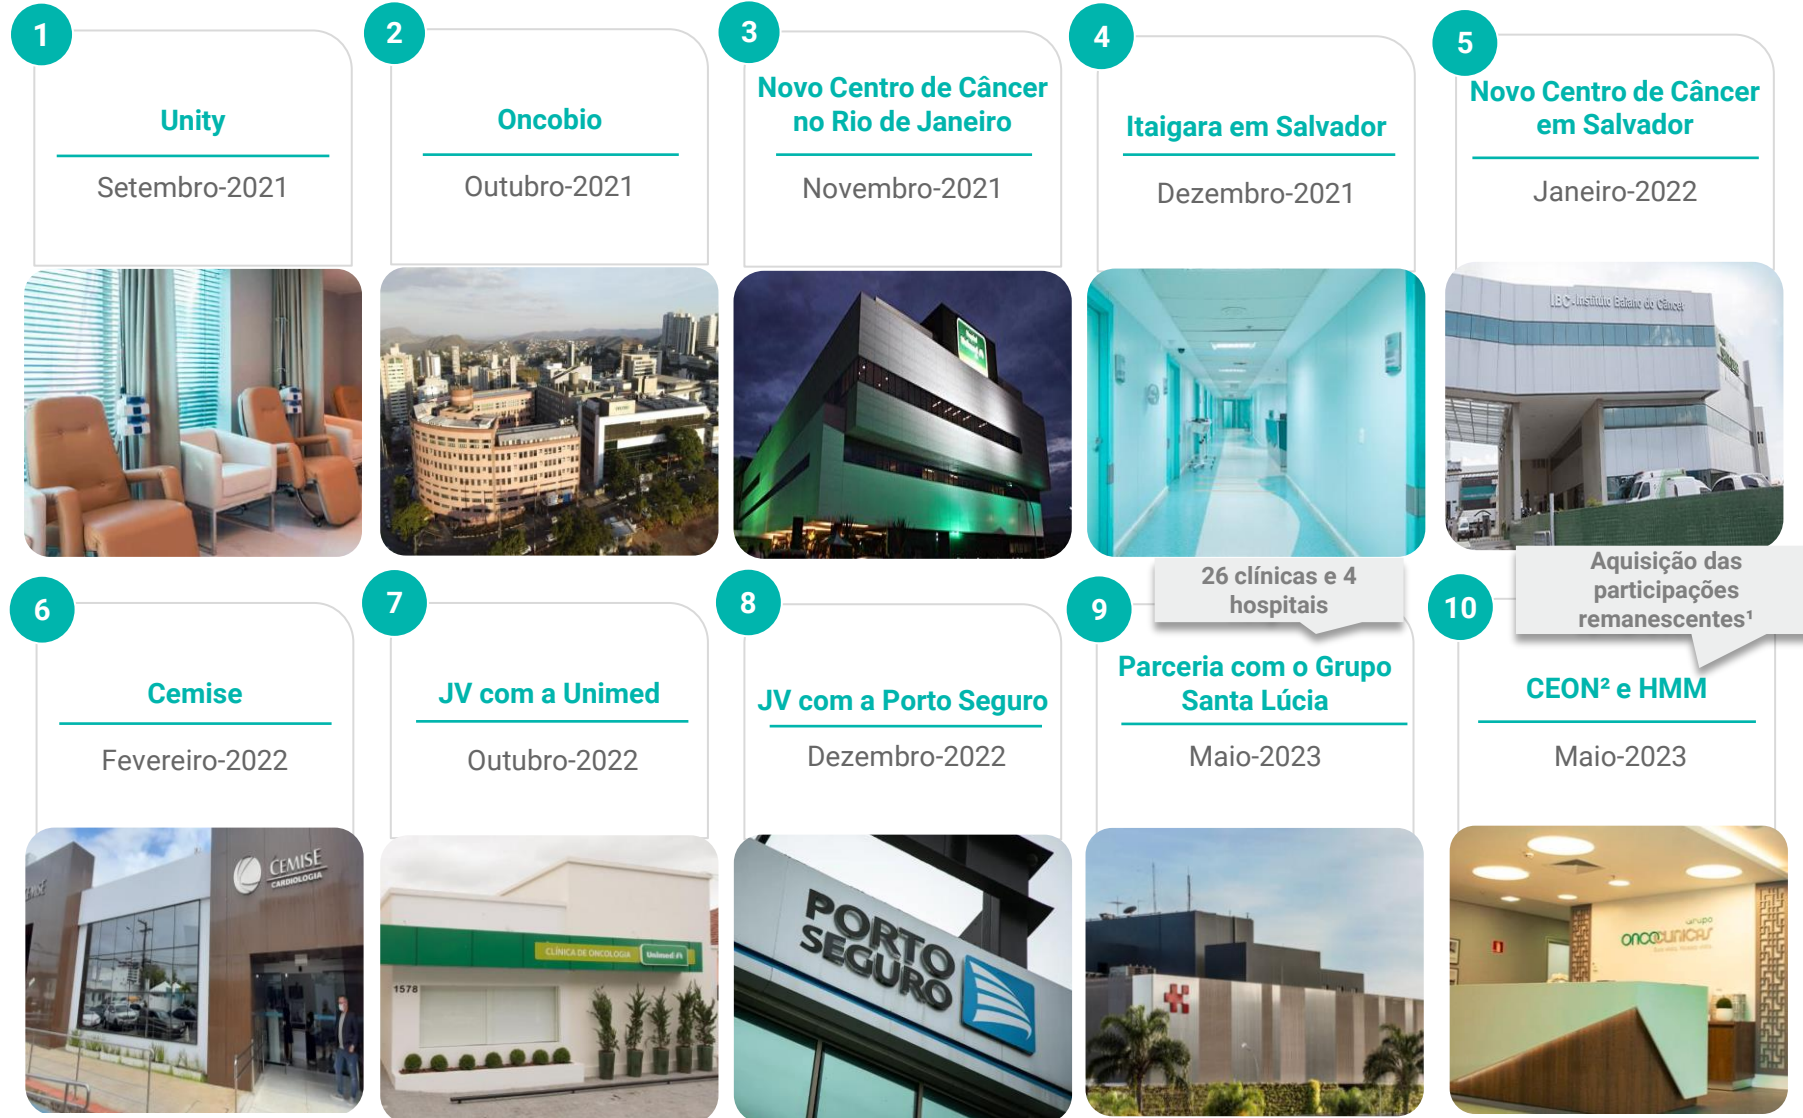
1
Unity
Setembro-2021

2
Oncobio
Outubro-2021

3
Novo Centro de Câncer no Rio de Janeiro
Novembro-2021

4
Itaigara em Salvador
Dezembro-2021

5
Novo Centro de Câncer em Salvador
Janeiro-2022

IBC - Instituto Baiano de Câncer

6
Cemise
Fevereiro-2022

CEMISE CARDIOLOGIA

7
JV com a Unimed
Outubro-2022

CLÍNICA DE ONCOLOGIA Unimed
1578

8
JV com a Porto Seguro
Dezembro-2022

PORTO SEGURO

26 clínicas e 4 hospitais
9
Parceria com o Grupo Santa Lúcia
Maio-2023

Aquisição das participações remanescentes¹
10
CEON² e HMM
Maio-2023

grupo ONCOCLÍNICAS